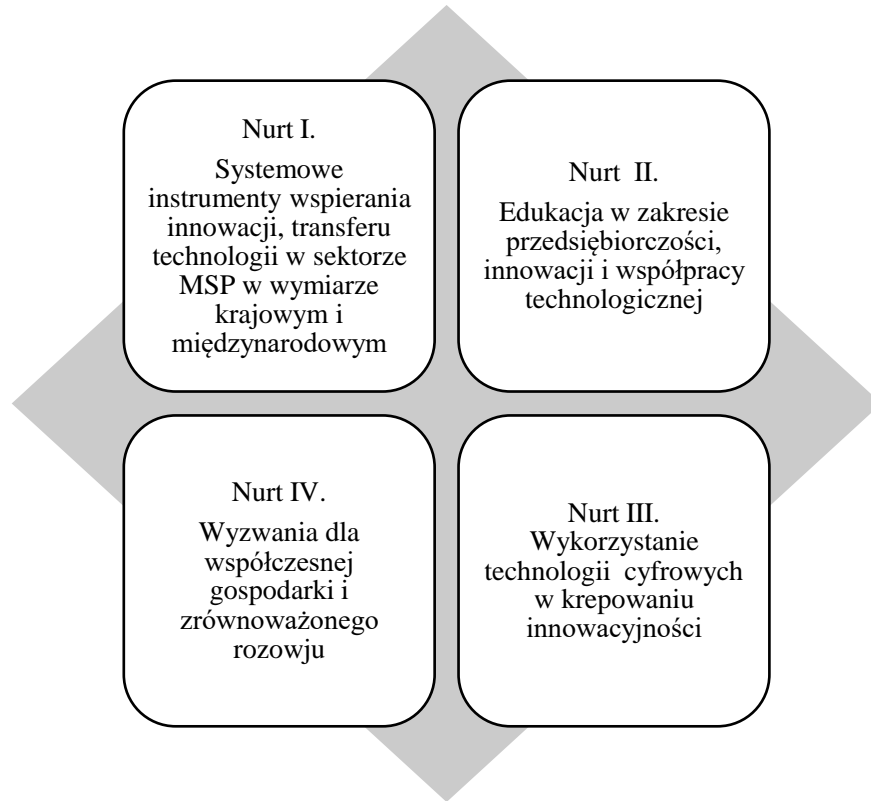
Nurt I.

Systemowe instrumenty wspierania innowacji, transferu technologii w sektorze MSP w wymiarze krajowym i międzynarodowym

Nurt II.

Edukacja w zakresie przedsiębiorczości, innowacji i współpracy technologicznej

Nurt IV.

Wyzwania dla współczesnej gospodarki i zrównoważonego rozowju

Nurt III.

Wykorzystanie technologii cyfrowych w krepowaniu innowacyjności